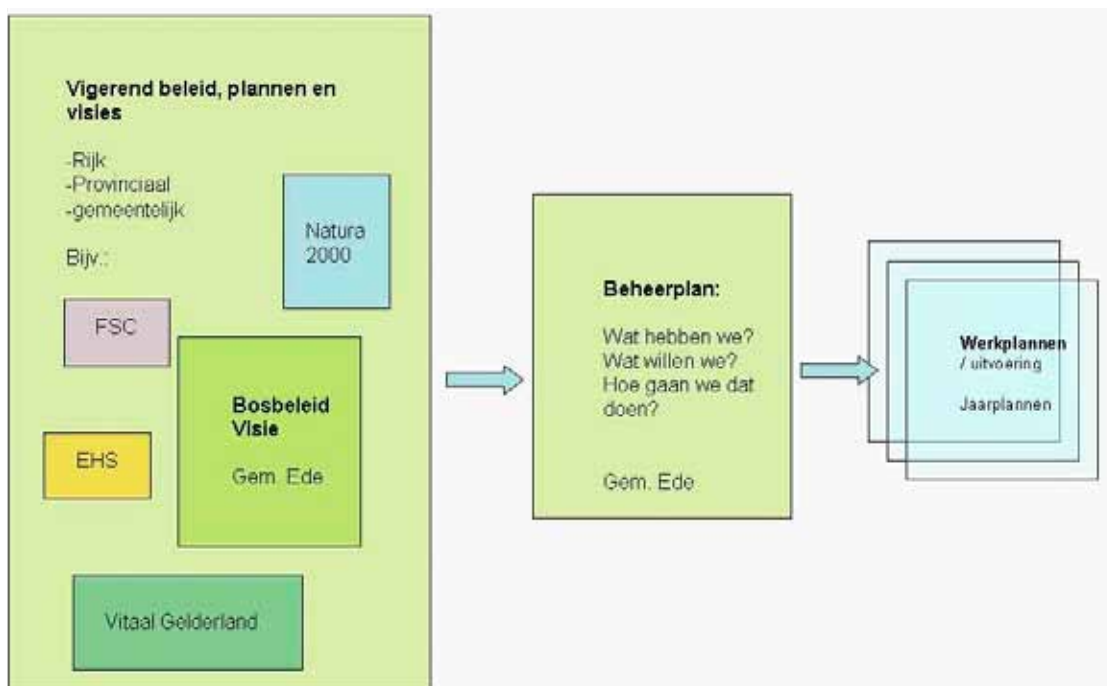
Vigerend beleid, plannen en visies

-Rijk
-Provinciaal
-gemeentelijk

Bijv.:

Natura 2000

FSC

Bosbeleid Visie

Gem. Ede

EHS

Vitaal Gelderland

Beheerplan:

Wat hebben we?
Wat willen we?
Hoe gaan we dat doen?

Gem. Ede

Werkplannen
/ uitvoering

Jaarplannen